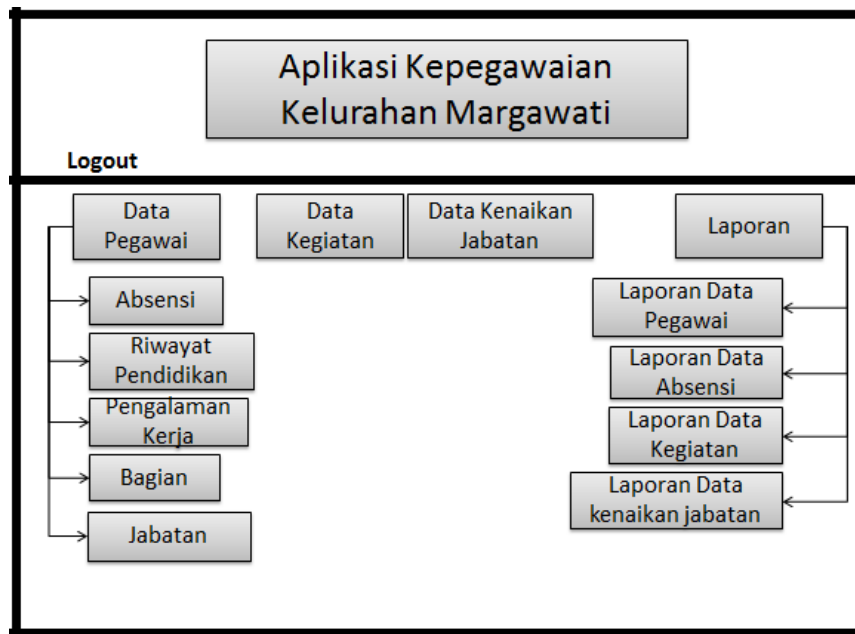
Aplikasi Kepegawaian Kelurahan Margawati

Logout

Data Pegawai

Data Kegiatan

Data Kenaikan Jabatan

Laporan

Absensi

Riwayat Pendidikan

Pengalaman Kerja

Bagian

Jabatan

Laporan Data Pegawai

Laporan Data Absensi

Laporan Data Kegiatan

Laporan Data kenaikan jabatan